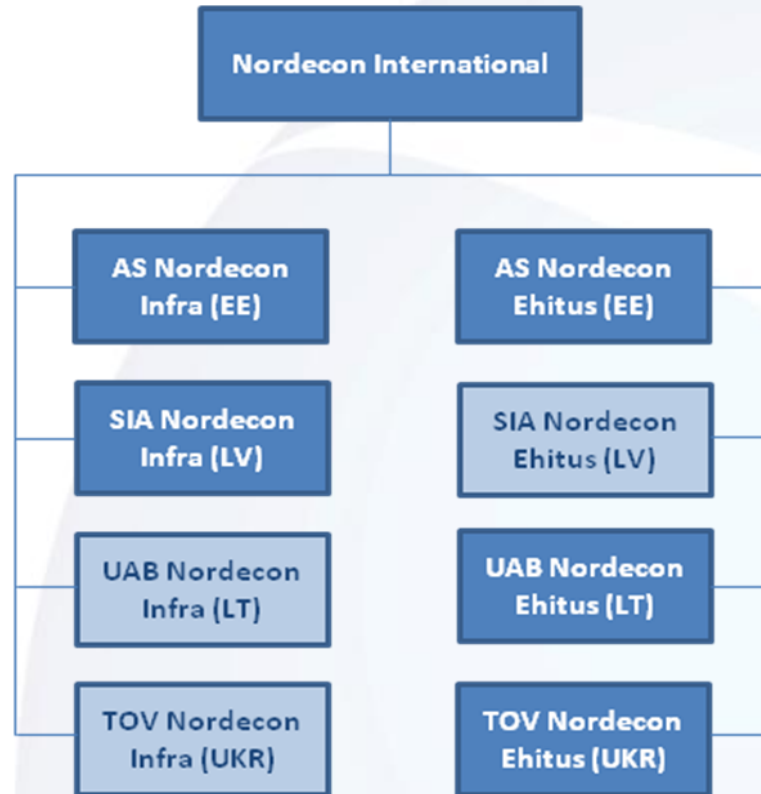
Nordecon International

AS Nordecon Infra (EE)

SIA Nordecon Infra (LV)

UAB Nordecon Infra (LT)

TOV Nordecon Infra (UKR)

AS Nordecon Ehitus (EE)

SIA Nordecon Ehitus (LV)

UAB Nordecon Ehitus (LT)

TOV Nordecon Ehitus (UKR)